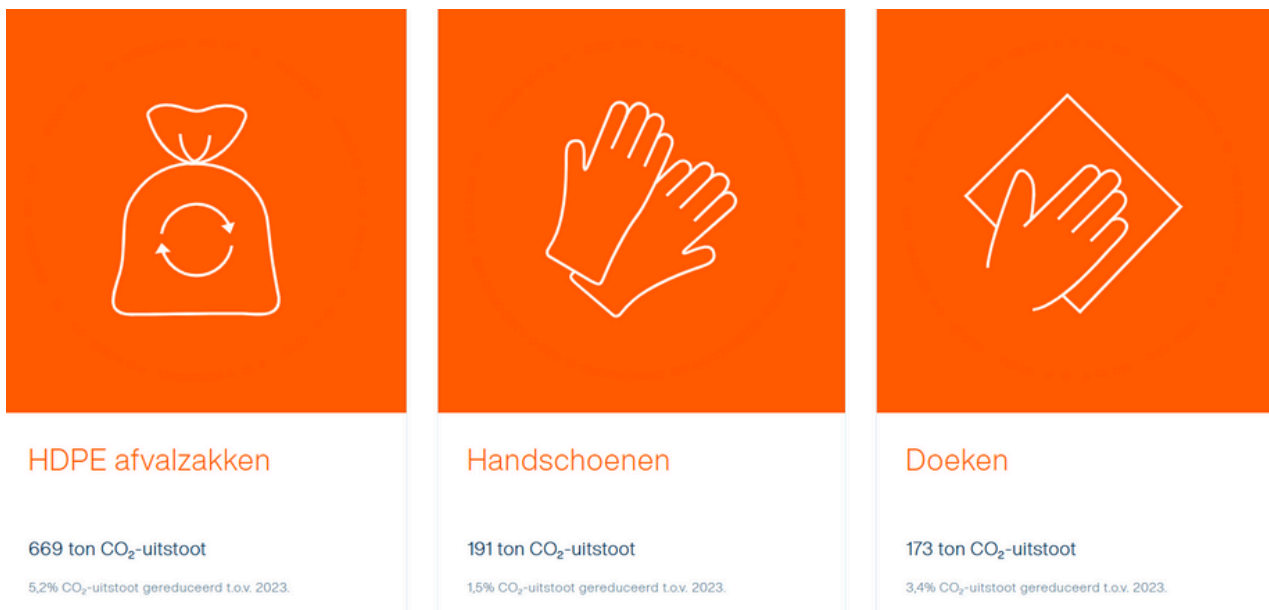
HDPE afvalzakken

669 ton $CO_2$-uitstoot

5,2% $CO_2$-uitstoot gereduceerd t.o.v. 2023.

Handschoenen

191 ton $CO_2$-uitstoot

1,5% $CO_2$-uitstoot gereduceerd t.o.v. 2023.

Doeken

173 ton $CO_2$-uitstoot

3,4% $CO_2$-uitstoot gereduceerd t.o.v. 2023.